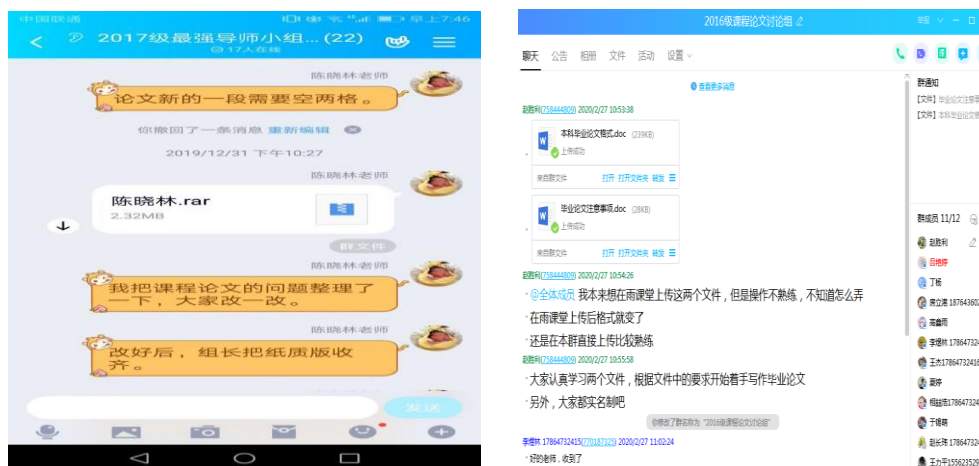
中国联通 上午7:46

2017级最强导师小组...(22)

17人在线

陈晓林老师

论文新的一段需要空两格。

你撤回了一条消息 重新编辑

2019/12/31 下午10:27

陈晓林老师

陈晓林.rar

2.32MB

群文件

陈晓林老师

我把课程论文的问题整理了一下，大家改一改。

陈晓林老师

改好后，组长把纸质版收齐。

发送

2016级课程论文讨论组

聊天 公告 相册 文件 活动 设置

查看更多消息

赵胜利(758444809) 2020/2/27 10:53:38

本科毕业论文格式.doc (239KB)

上传成功

来自群文件 打开 打开文件夹 转发

毕业论文注意事项.doc (28KB)

上传成功

来自群文件 打开 打开文件夹 转发

赵胜利(758444809) 2020/2/27 10:54:26

@全体成员 我本来想在雨课堂上传这两个文件，但是操作不熟练，不知道怎么弄

在雨课堂上传后格式就变了

还是在本群直接上传比较熟练

赵胜利(758444809) 2020/2/27 10:55:58

大家认真学习两个文件，根据文件中的要求开始着手写作毕业论文

另外，大家都实名制吧

你修改了群名称为"2016级课程论文讨论组"

李娜林 17864732415(770187325) 2020/2/27 11:02:24

好的老师，收到了

群通知

[文件] 毕业论文注意事项

[文件] 本科毕业论文格式

群成员 11/12

赵胜利

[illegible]

丁楠

席立清 18764360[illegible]

高鑫雨

李娜林 17864732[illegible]

王杰17864732416

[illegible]

相超伟17864732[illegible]

于悟晴

赵长萍 17864732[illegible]

王力平155623520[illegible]